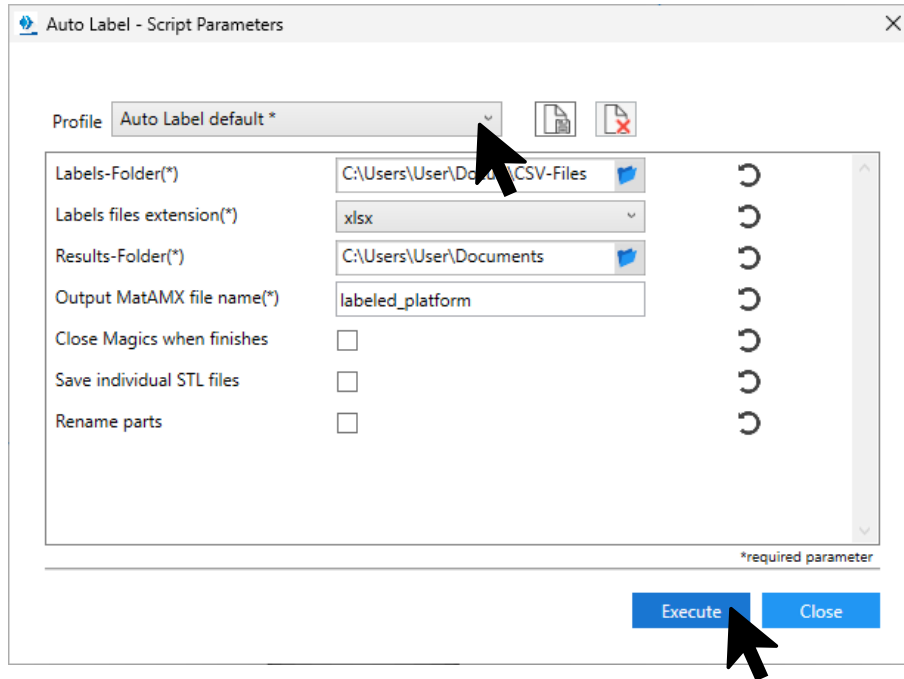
Auto Label - Script Parameters

Profile Auto Label default *

Labels-Folder(*) C:\Users\User\Do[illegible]\CSV-Files

Labels files extension(*) xlsx

Results-Folder(*) C:\Users\User\Documents

Output MatAMX file name(*) labeled_platform

Close Magics when finishes

Save individual STL files

Rename parts

*required parameter

Execute Close